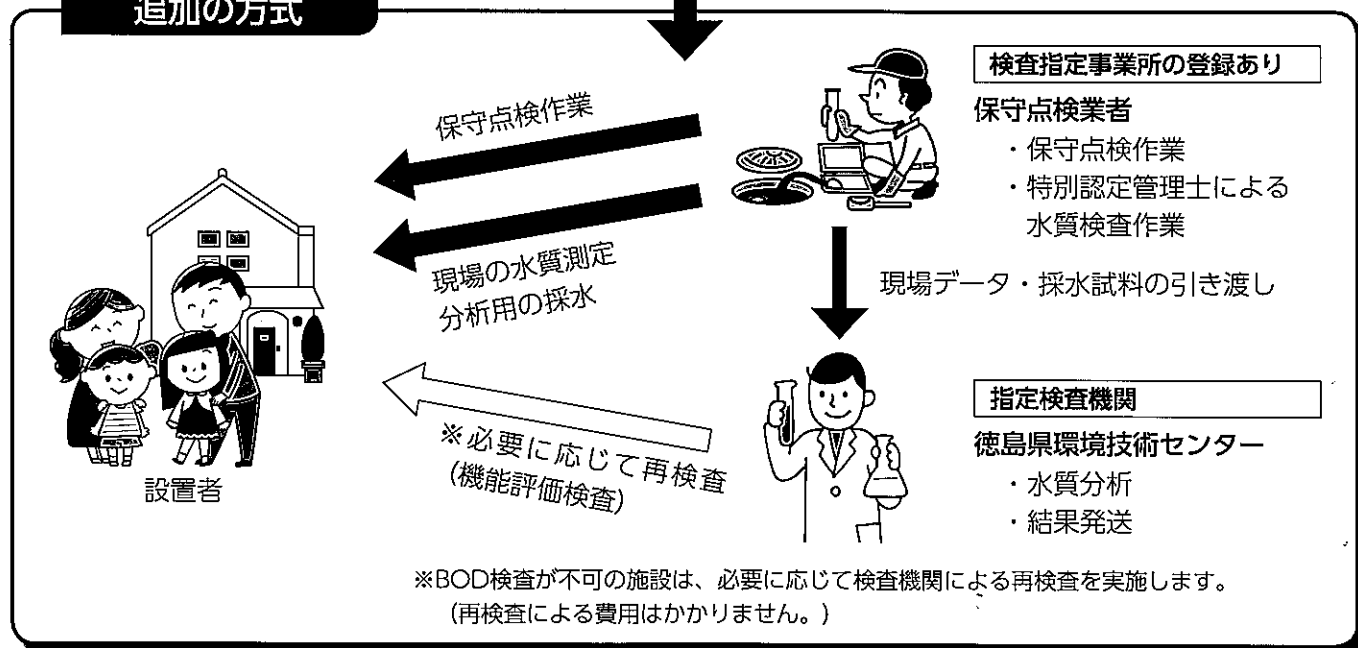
追加の方式

保守点検作業

現場の水質測定
分析用の採水

※必要に応じて再検査
(機能評価検査)

設置者

検査指定事業所の登録あり
保守点検業者
・保守点検作業
・特別認定管理士による水質検査作業

現場データ・採水試料の引き渡し

指定検査機関
徳島県環境技術センター
・水質分析
・結果発送

※BOD検査が不可の施設は、必要に応じて検査機関による再検査を実施します。
(再検査による費用はかかりません。)